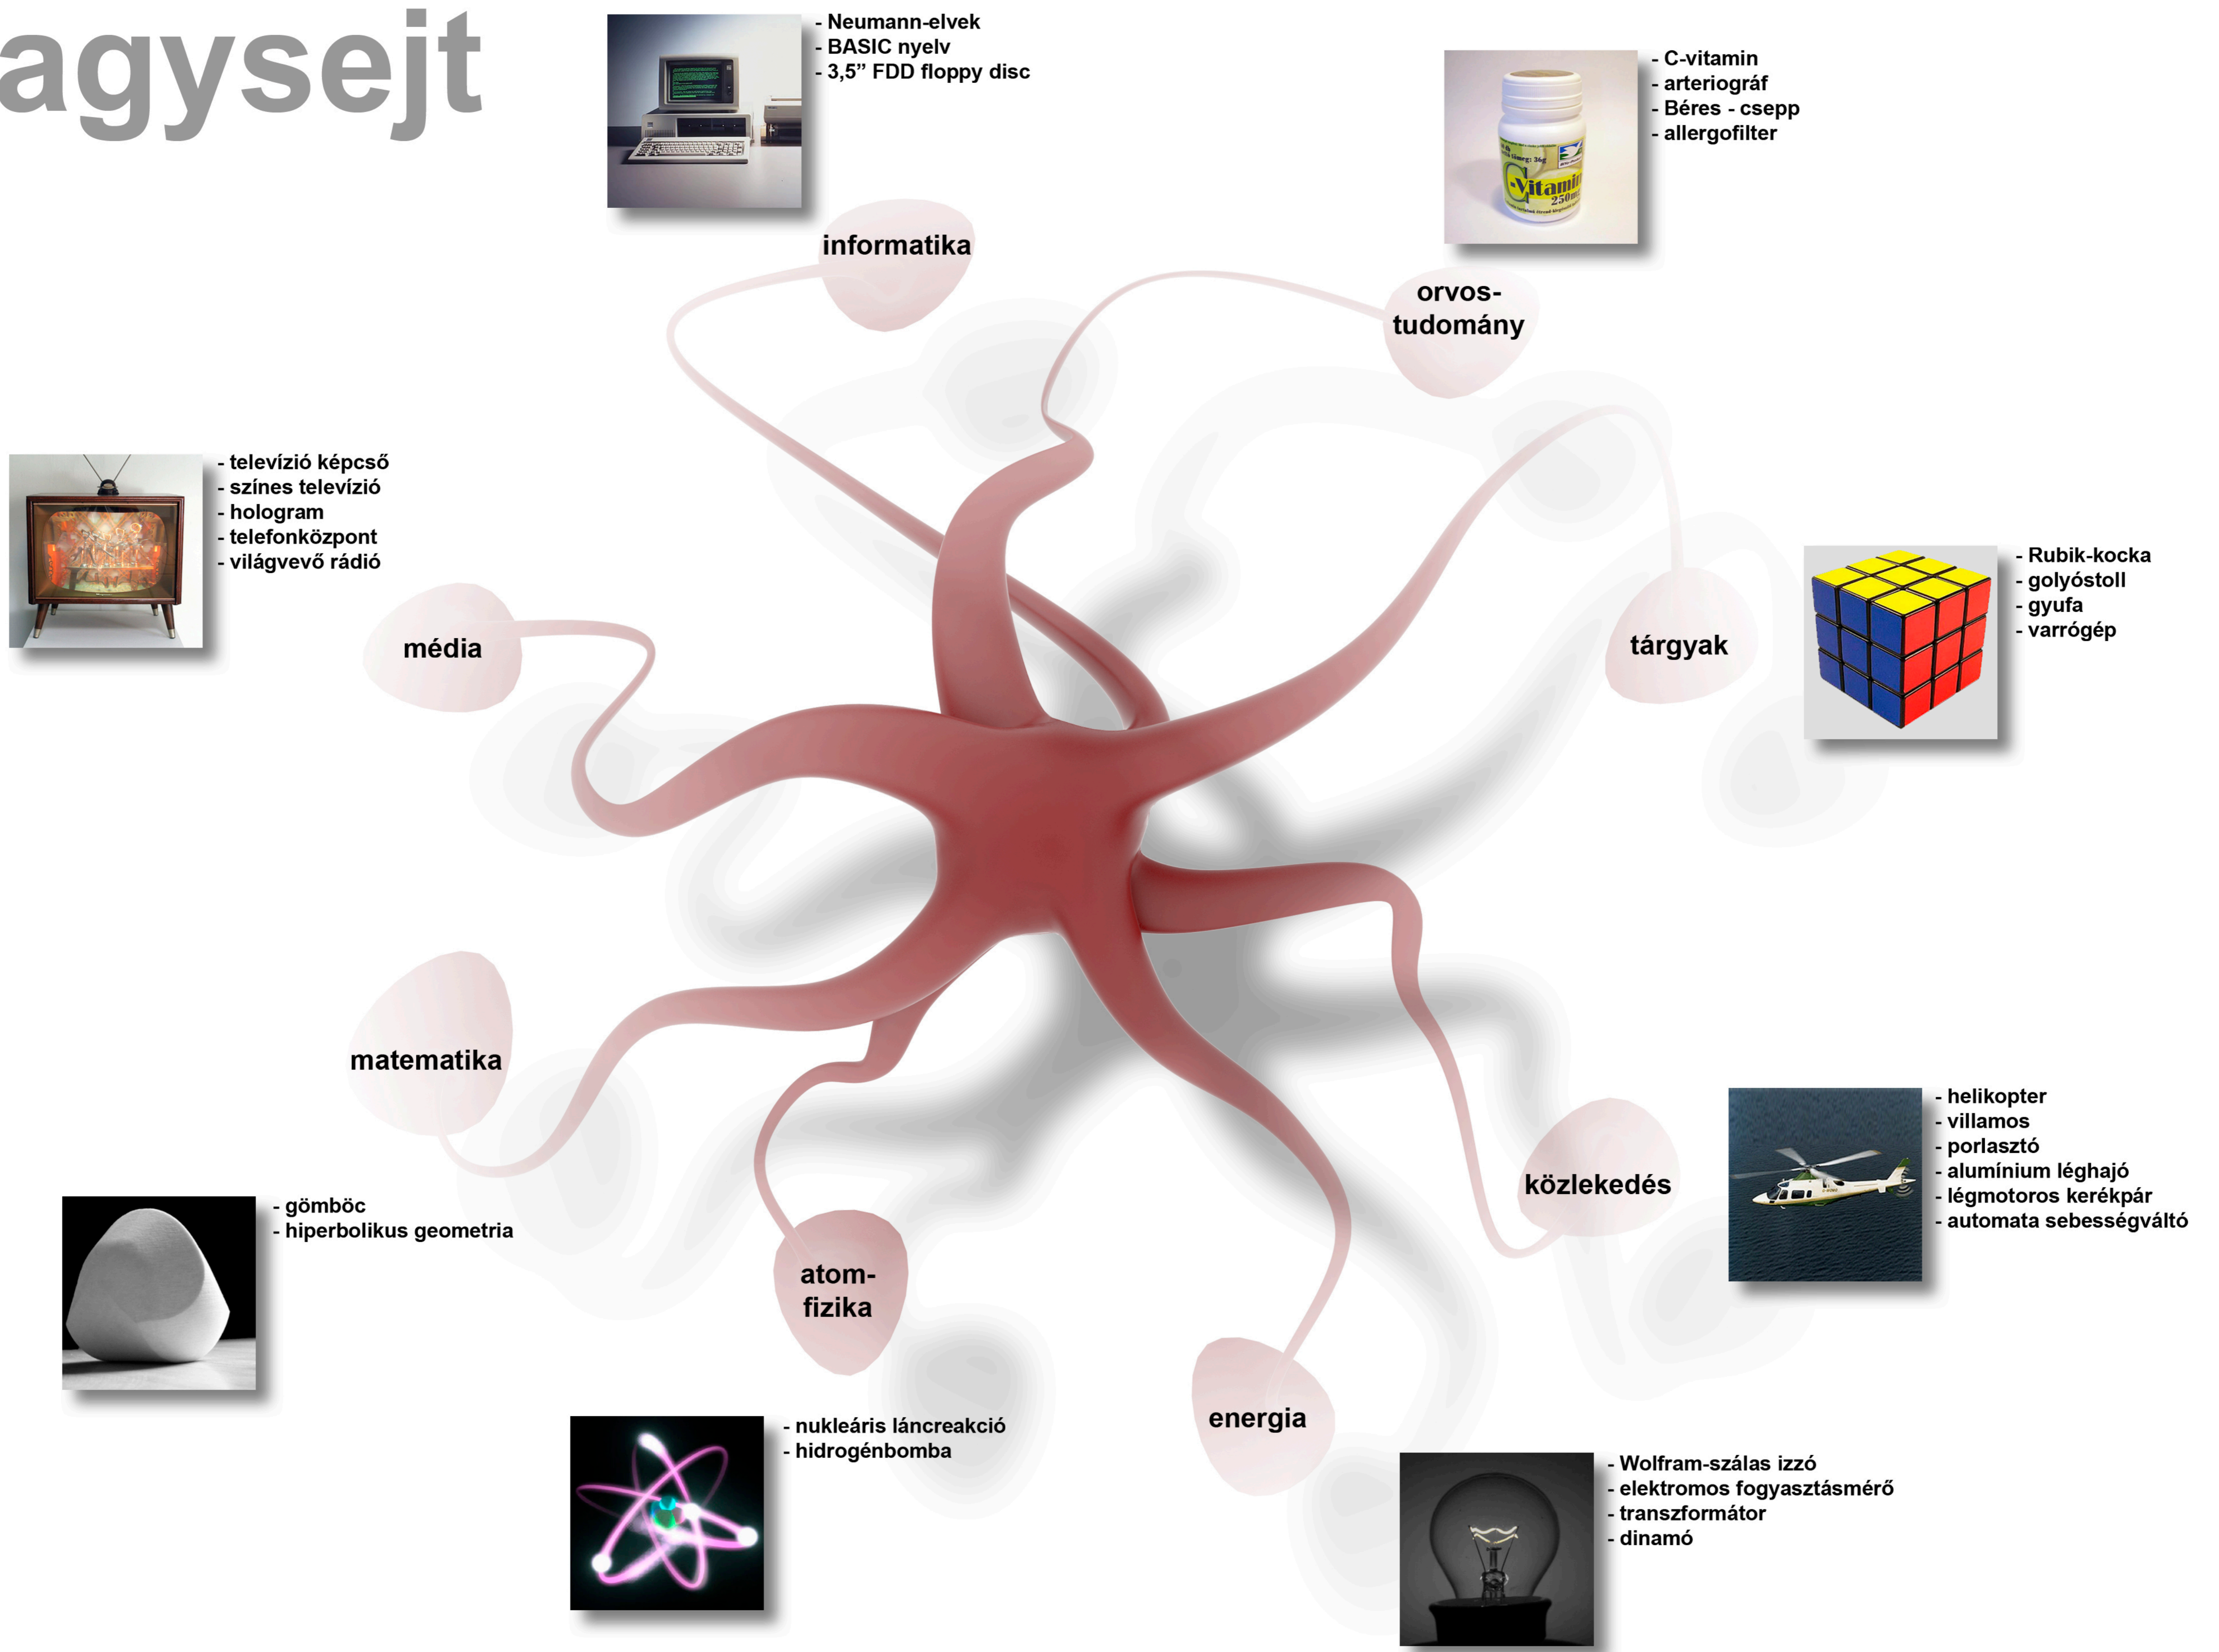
agysejt

- Neumann-elvek
- BASIC nyelv
- 3,5" FDD floppy disc

informatika

- C-vitamin
- arteriográf
- Béres - csepp
- allergofilter

orvos-tudomány

- televízió képcső
- színes televízió
- hologram
- telefonközpont
- világvevő rádió

média

tárgyak

- Rubik-kocka
- golyóstoll
- gyufa
- varrógép

matematika

- gömböc
- hiperbolikus geometria

atom-fizika

- nukleáris láncreakció
- hidrogénbomba

energia

- Wolfram-szálas izzó
- elektromos fogyasztásmérő
- transzformátor
- dinamó

közlekedés

- helikopter
- villamos
- porlasztó
- alumínium léghajó
- légmotoros kerékpár
- automata sebességváltó